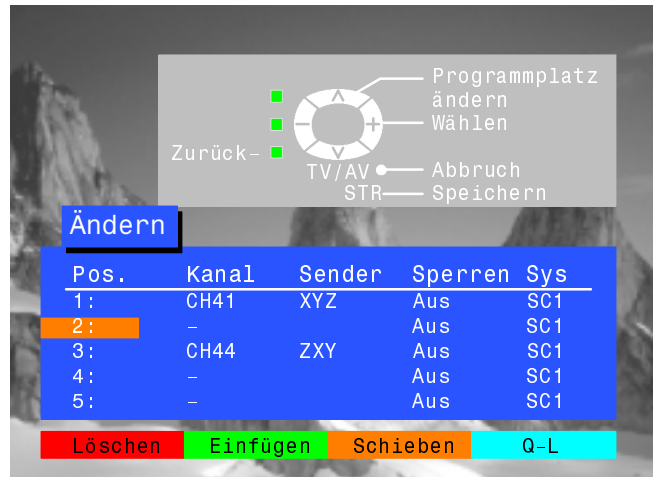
Programmplatz ändern
Wählen
Zurück
TV/AV
Abbruch
STR
Speichern

Ändern

| Pos. | Kanal | Sender | Sperren | Sys |
|---|---|---|---|---|
| 1: | CH41 | XYZ | Aus | SC1 |
| 2: | – | | Aus | SC1 |
| 3: | CH44 | ZXY | Aus | SC1 |
| 4: | – | | Aus | SC1 |
| 5: | – | | Aus | SC1 |

Löschen Einfügen Schieben Q-L